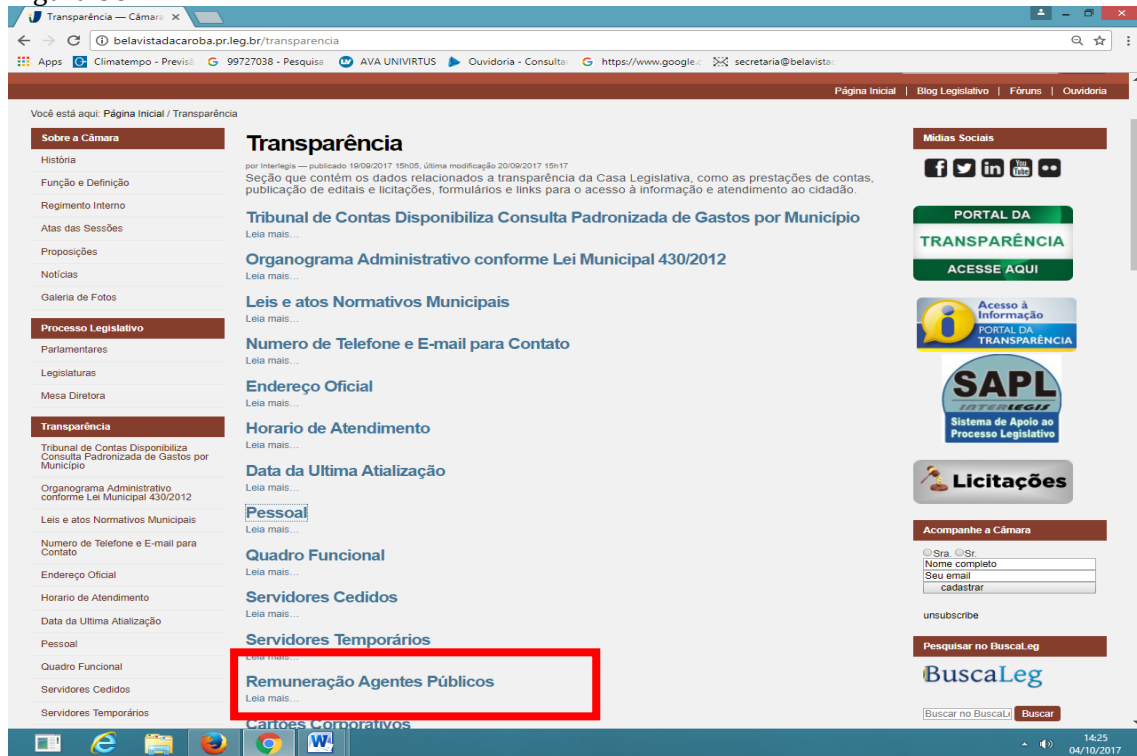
Transparência — Câmara ×

belavistadacaroba.pr.leg.br/transparencia

Apps Climatempo - Previsã 99727038 - Pesquisa AVA UNIVIRTUS Ouvidoria - Consulta https://www.google. secretaria@belavista

Página Inicial | Blog Legislativo | Fóruns | Ouvidoria

Você está aqui: Página Inicial / Transparência

Sobre a Câmara
História
Função e Definição
Regimento Interno
Atas das Sessões
Proposições
Notícias
Galeria de Fotos

Processo Legislativo
Parlamentares
Legislaturas
Mesa Diretora

Transparência
Tribunal de Contas Disponibiliza Consulta Padronizada de Gastos por Município
Organograma Administrativo conforme Lei Municipal 430/2012
Leis e atos Normativos Municipais
Numero de Telefone e E-mail para Contato
Endereço Oficial
Horario de Atendimento
Data da Ultima Atialização
Pessoal
Quadro Funcional
Servidores Cedidos
Servidores Temporários

Transparência

por Interlegis — publicado 19/09/2017 15h05, última modificação 20/09/2017 15h17

Seção que contém os dados relacionados a transparência da Casa Legislativa, como as prestações de contas, publicação de editais e licitações, formulários e links para o acesso à informação e atendimento ao cidadão.

Tribunal de Contas Disponibiliza Consulta Padronizada de Gastos por Município
Leia mais...

Organograma Administrativo conforme Lei Municipal 430/2012
Leia mais...

Leis e atos Normativos Municipais
Leia mais...

Numero de Telefone e E-mail para Contato
Leia mais...

Endereço Oficial
Leia mais...

Horario de Atendimento
Leia mais...

Data da Ultima Atialização
Leia mais...

Pessoal
Leia mais...

Quadro Funcional
Leia mais...

Servidores Cedidos
Leia mais...

Servidores Temporários
Leia mais...

Remuneração Agentes Públicos
Leia mais...

Cartões Corporativos

Mídias Sociais

PORTAL DA TRANSPARÊNCIA ACESSE AQUI

Acesso à Informação PORTAL DA TRANSPARÊNCIA

SAPL INTERLEGIS Sistema de Apoio ao Processo Legislativo

Licitações

Acompanhe a Câmara
Sra. Sr.
Nome completo
Seu email
cadastrar
unsubscribe

Pesquisar no BuscaLeg
BuscaLeg
Buscar no BuscaLe Buscar

14:25
04/10/2017